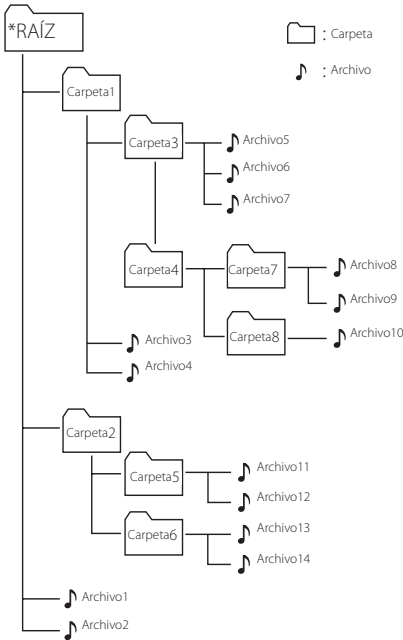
*RAÍZ

: Carpeta

: Archivo

Carpeta1

Carpeta3

Archivo5

Archivo6

Archivo7

Carpeta4

Carpeta7

Archivo8

Archivo9

Carpeta8

Archivo10

Archivo3

Archivo4

Carpeta2

Carpeta5

Archivo11

Archivo12

Carpeta6

Archivo13

Archivo14

Archivo1

Archivo2